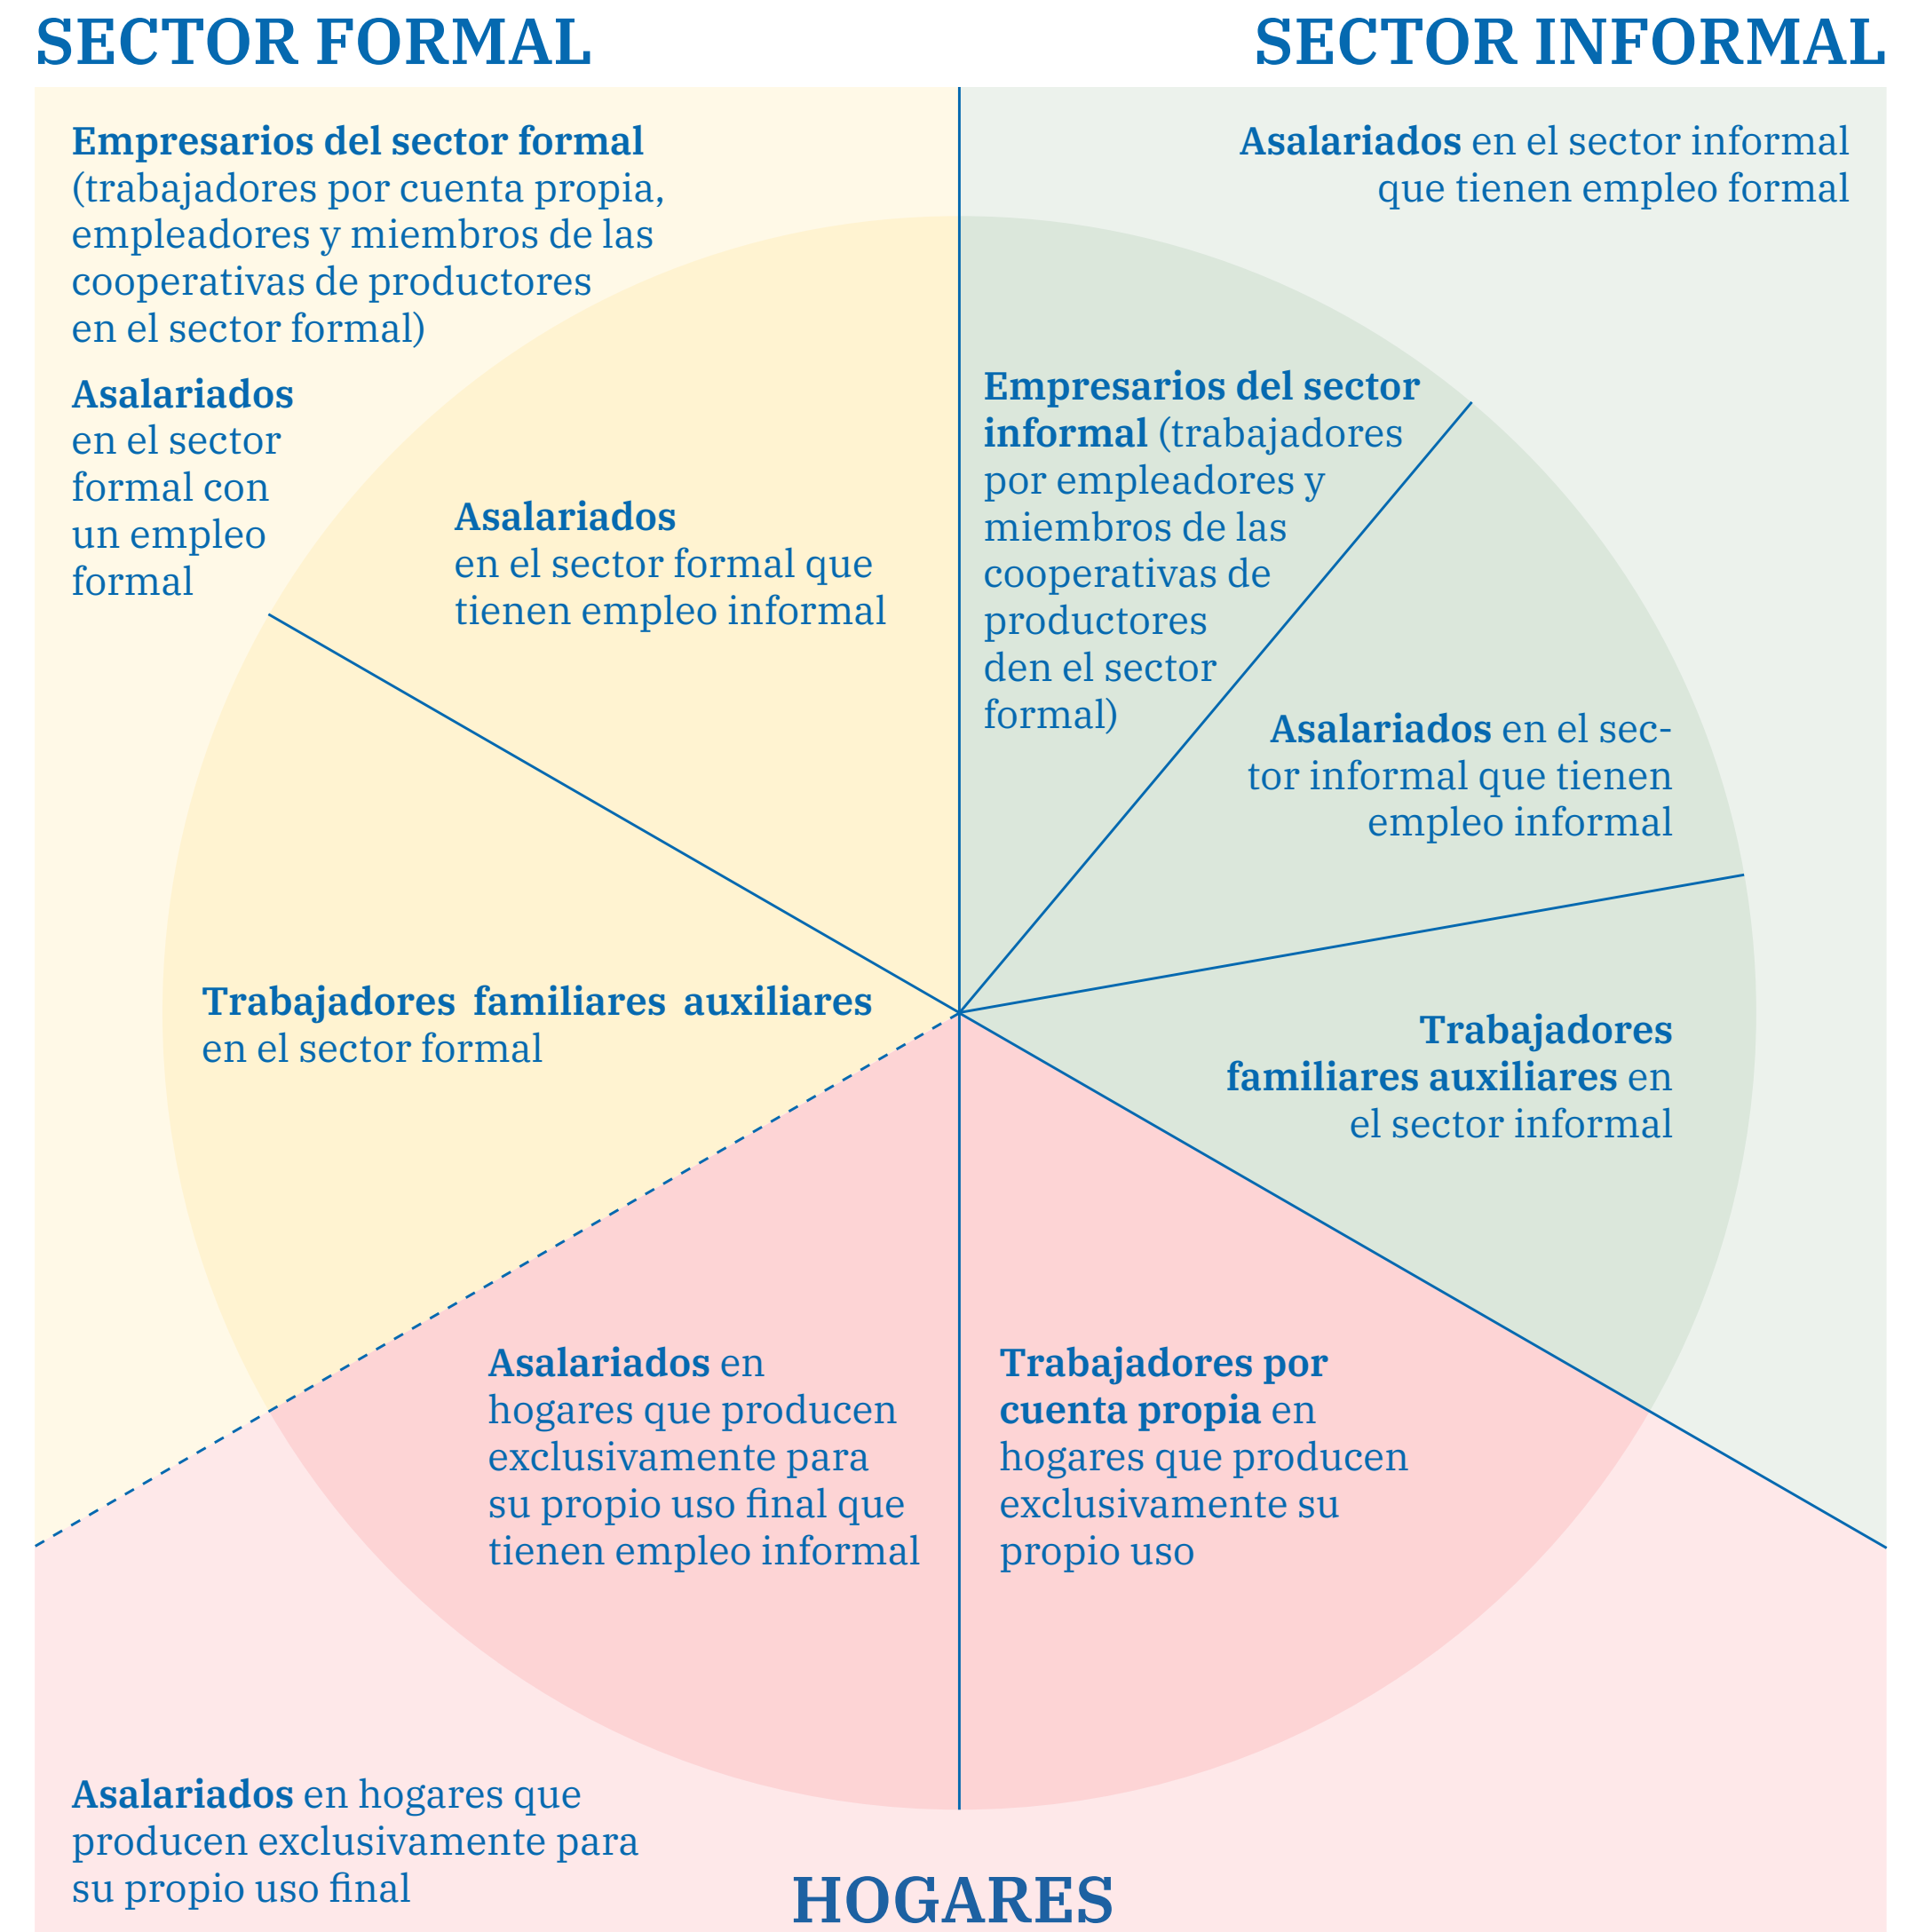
SECTOR FORMAL

SECTOR INFORMAL

Empresarios del sector formal (trabajadores por cuenta propia, empleadores y miembros de las cooperativas de productores en el sector formal)

Asalariados en el sector formal con un empleo formal

Asalariados en el sector formal que tienen empleo informal

Asalariados en el sector informal que tienen empleo formal

Empresarios del sector informal (trabajadores por empleadores y miembros de las cooperativas de productores den el sector formal)

Asalariados en el sector informal que tienen empleo informal

Trabajadores familiares auxiliares en el sector formal

Trabajadores familiares auxiliares en el sector informal

Asalariados en hogares que producen exclusivamente para su propio uso final que tienen empleo informal

Trabajadores por cuenta propia en hogares que producen exclusivamente su propio uso

Asalariados en hogares que producen exclusivamente para su propio uso final

HOGARES